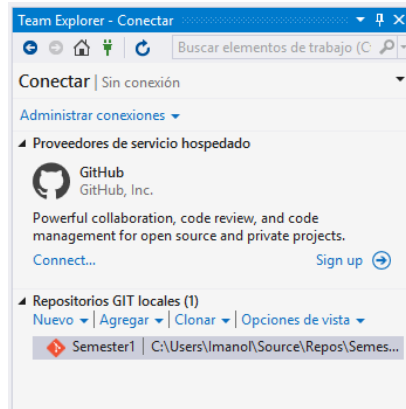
Team Explorer - Conectar

Buscar elementos de trabajo (C

Conectar | Sin conexión

Administrar conexiones

Proveedores de servicio hospedado

GitHub
GitHub, Inc.

Powerful collaboration, code review, and code management for open source and private projects.

Connect...

Sign up

Repositorios GIT locales (1)

Nuevo | Agregar | Clonar | Opciones de vista

Semester1 | C:\Users\Imanol\Source\Repos\Semes...